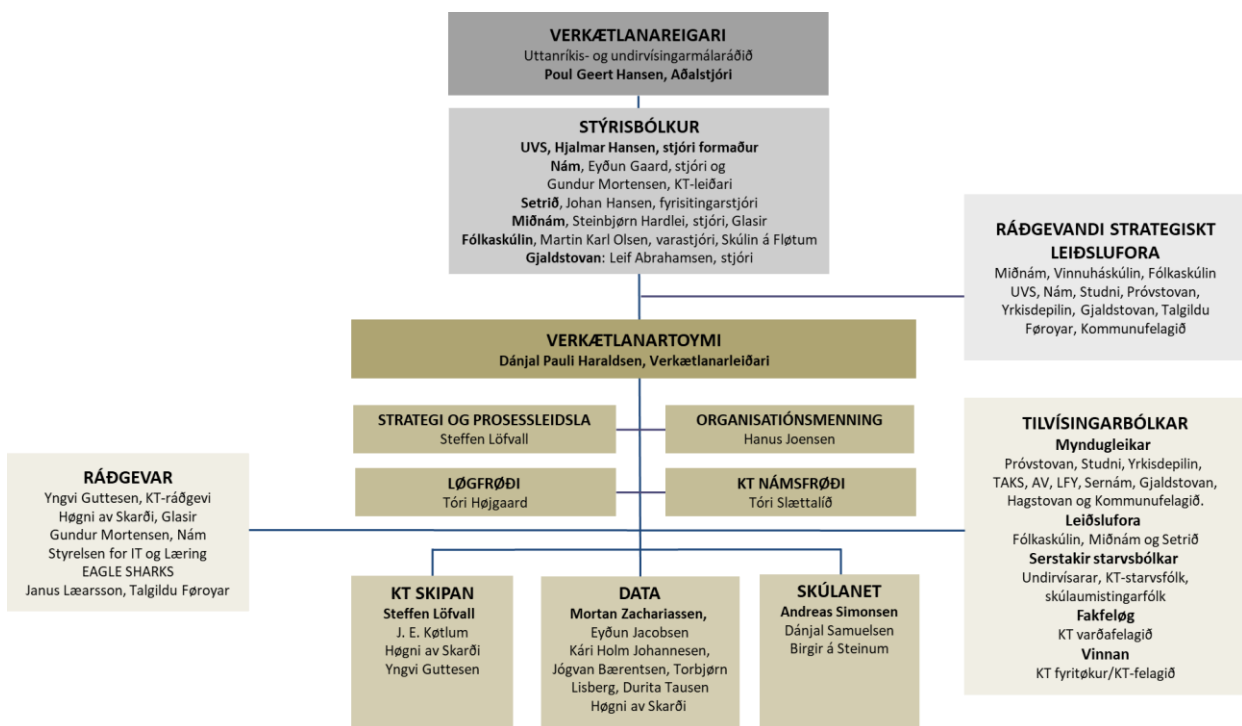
VERKÆTLANAREIGARI
Uttanríkis- og undirvísingarmálaráðið
Poul Geert Hansen, Aðalstjóri

STÝRISBÓLKUR
UVS, Hjalmar Hansen, stjóri formaður
Nám, Eyðun Gaard, stjóri og Gundur Mortensen, KT-leiðari
Setrið, Johan Hansen, fyrisitingarstjóri
Miðnám, Steinbjørn Hardlei, stjóri, Glasir
Fólkaskúlin, Martin Karl Olsen, varastjóri, Skúlin á Fløtum
Gjaldstovan: Leif Abrahamsen, stjóri

RÁÐGEVANDI STRATEGISKT LEIÐSLUFORA
Miðnám, Vinnuháskúlin, Fólkaskúlin UVS, Nám, Studni, Próvstovan, Yrkisdepilin, Gjaldstovan, Talgildu Føroyar, Kommunufelagið

VERKÆTLANARTOYMI
Dánjal Pauli Haraldsen, Verkætlanarleiðari

STRATEGI OG PROSESSLEIDSLA
Steffen Löfvall

ORGANISATIÓNSMENNING
Hanus Joensen

LØGFRØÐI
Tóri Højgaard

KT NÁMSFRØÐI
Tóri Slættalíð

RÁÐGEVAR
Yngvi Guttesen, KT-ráðgevi
Høgni av Skarði, Glasir
Gundur Mortensen, Nám
Styrelsen for IT og Læring
EAGLE SHARKS
Janus Lærsson, Talgildu Føroyar

TILVÍSINGARBÓLKAR
Myndugleikar
Próvstovan, Studni, Yrkisdepilin, TAKS, AV, LFY, Sernám, Gjaldstovan, Hagstovan og Kommunufelagið.
Leiðslufora
Fólkaskúlin, Miðnám og Setrið
Serstakir starvsbólkar
Undirvísarar, KT-starvsfólk, skúlaumistingarfólk
Fakfeløg
KT varðafelagið
Vinnan
KT fyritøkur/KT-felagið

KT SKIPAN
Steffen Löfvall
J. E. Køtlum
Høgni av Skarði
Yngvi Guttesen

DATA
Mortan Zachariassen,
Eyðun Jacobsen
Kári Holm Johannesen,
Jógvan Bærentsen, Torbjørn Lisberg, Durita Tausen
Høgni av Skarði

SKÚLANET
Andreas Simonsen
Dánjal Samuelsen
Birgir á Steinum